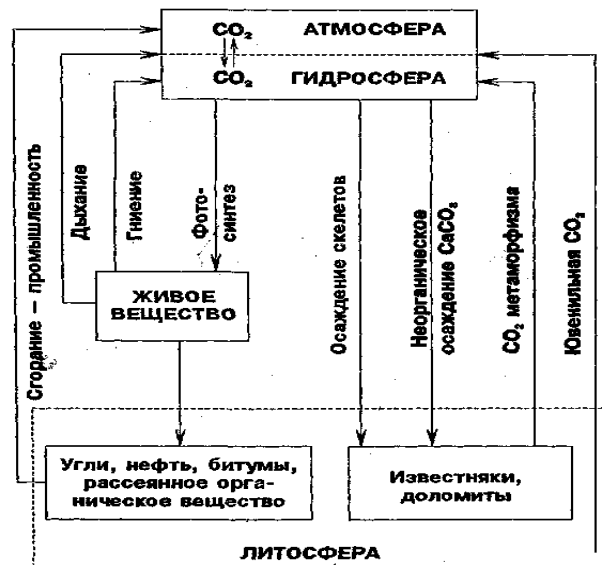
$CO_2$ АТМОСФЕРА

$CO_2$ ГИДРОСФЕРА

Сгорание – промышленность

Дыхание

Гниение

Фотосинтез

Осаждение скелетов

Неорганическое осаждение $CaCO_3$

$CO_2$ метаморфизма

Ювенильная $CO_2$

ЖИВОЕ ВЕЩЕСТВО

Угли, нефть, битумы, рассеянное органическое вещество

Известняки, доломиты

ЛИТОСФЕРА